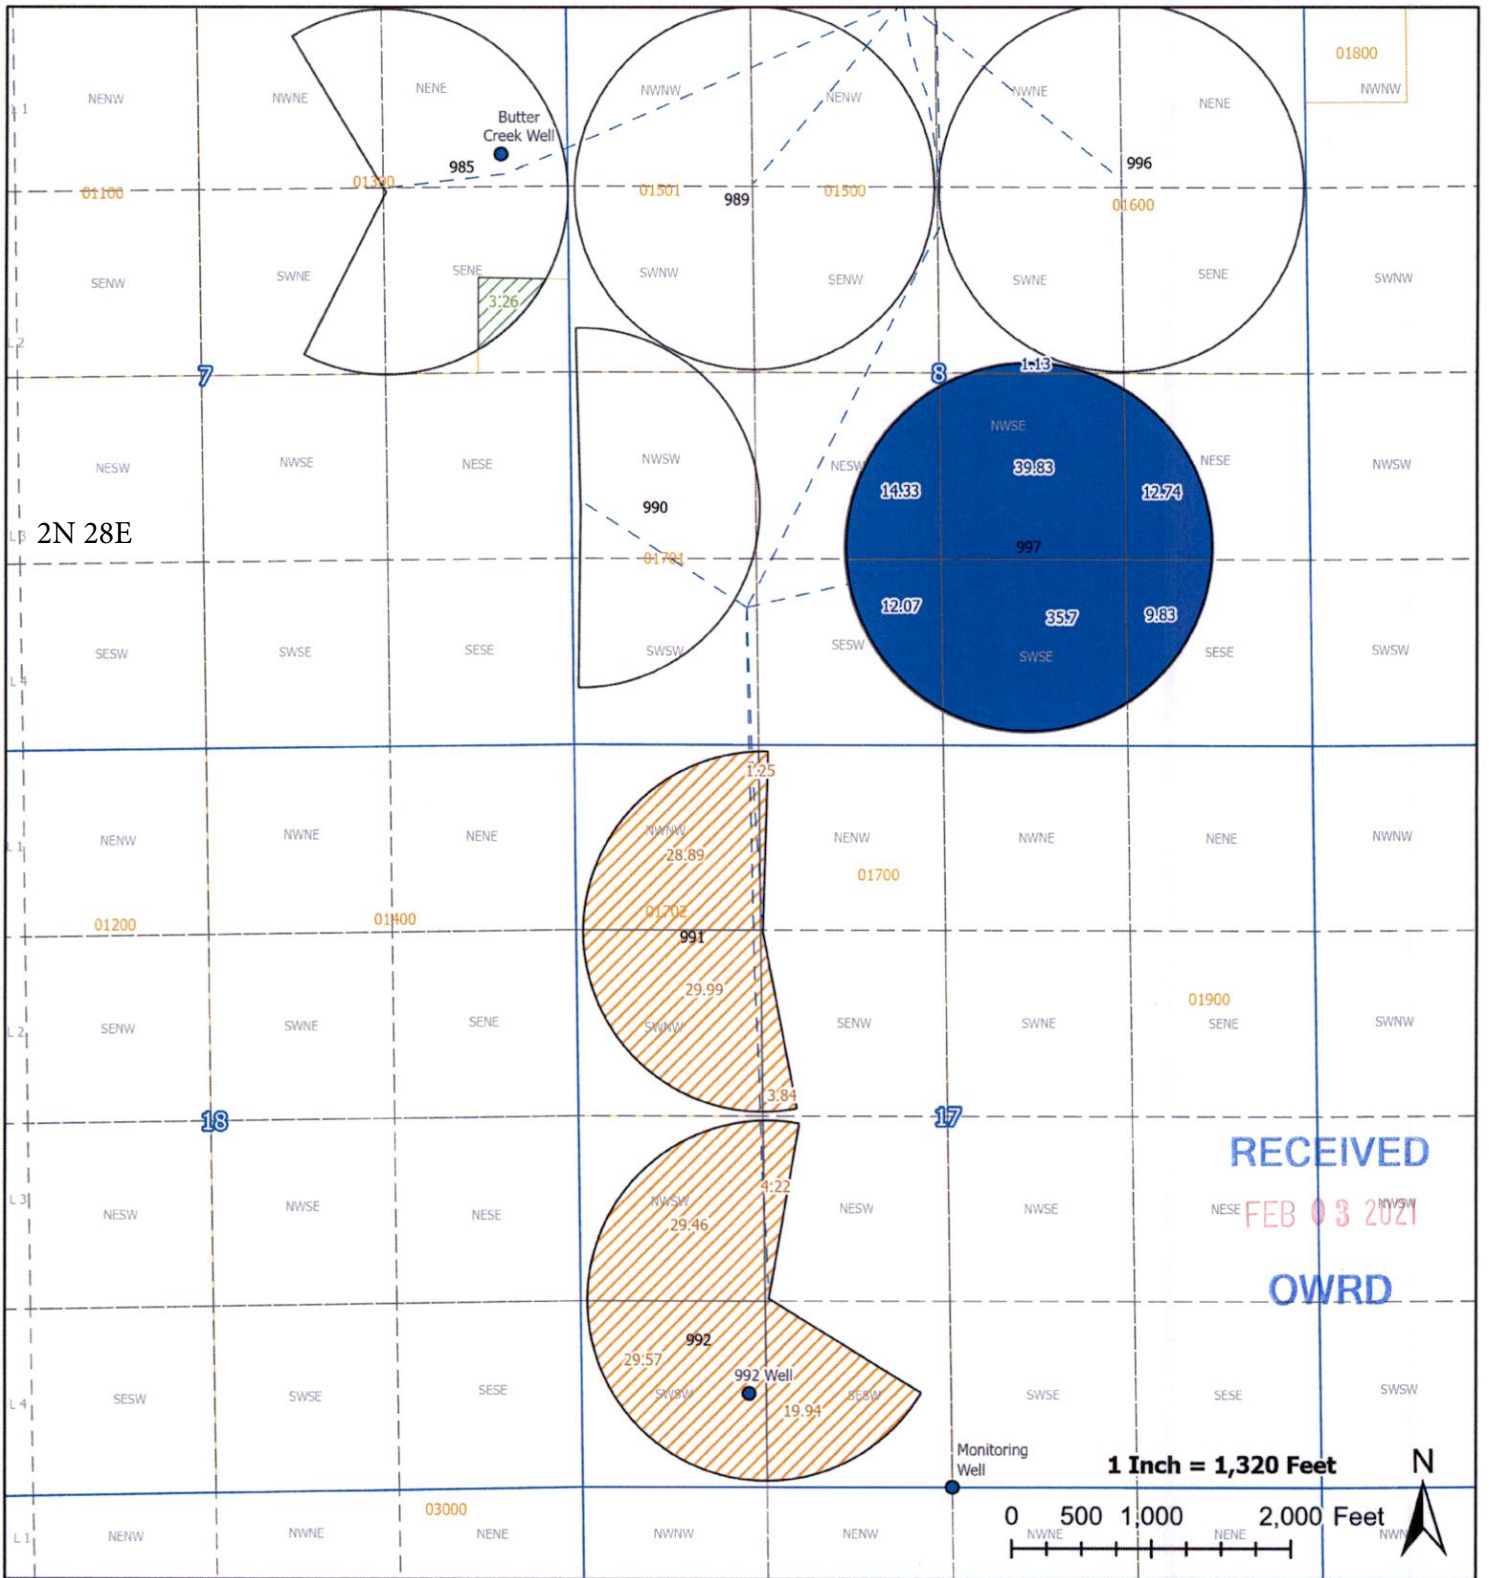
NENW
NWNE
NENE
Butter Creek Well
985
01100
01300
NWNW
NENW
989
01501
01500
NWNE
NENE
996
01600
01800
NWNW
SENW
SWNE
SENE
3.26
SWNW
SENW
SWNE
SENE
SWNW
L 1
L 2
L 3
L 4
7
8
1.13
NESW
NWSE
NESE
NWSW
990
01701
NESW
NWSE
39.83
14.33
12.74
997
12.07
35.7
9.83
SWSE
NESE
NWSW
2N 28E
SESW
SWSE
SESE
SWSW
SESW
SESE
SWSW
1.25
NENW
NWNE
NENE
NWNW
28.89
01702
991
NENW
01700
NWNE
NENE
NWNW
01200
01400
29.99
01900
SENW
SWNE
SENE
SWNW
SENW
SWNE
SENE
SWNW
3.84
18
17
4.22
NESW
NWSE
NESE
NWSW
29.46
NESW
NWSE
NESE
NWSW
RECEIVED
FEB 03 2021
OWRD
992
29.57
992 Well
SWSW
19.94
SESW
SESW
SWSE
SESE
SWSE
SESE
SWSW
Monitoring Well
1 Inch = 1,320 Feet
N
0 500 1,000 2,000 Feet
03000
NENW
NWNE
NENE
NWNW
NENW
NWNE
NENE
NWNW